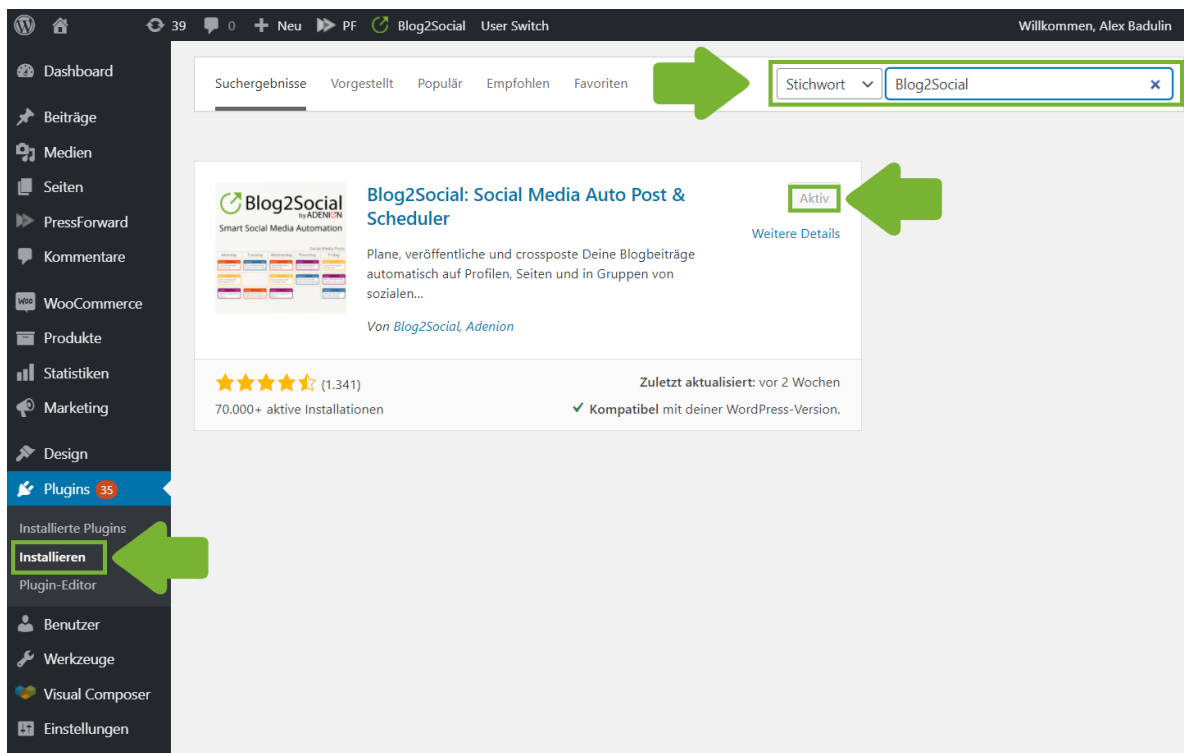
39 0 Neu PF Blog2Social User Switch Willkommen, Alex Badulin

Dashboard
Beiträge
Medien
Seiten
PressForward
Kommentare
WooCommerce
Produkte
Statistiken
Marketing
Design
Plugins 35
Installierte Plugins
Installieren
Plugin-Editor
Benutzer
Werkzeuge
Visual Composer
Einstellungen

Suchergebnisse Vorgestellt Populär Empfohlen Favoriten

Stichwort Blog2Social ×

Blog2Social by ADENION
Smart Social Media Automation

Blog2Social: Social Media Auto Post & Scheduler

Aktiv
Weitere Details

Plane, veröffentliche und crossposte Deine Blogbeiträge automatisch auf Profilen, Seiten und in Gruppen von sozialen...

Von Blog2Social, Adenion

(1.341)
70.000+ aktive Installationen

Zuletzt aktualisiert: vor 2 Wochen
Kompatibel mit deiner WordPress-Version.